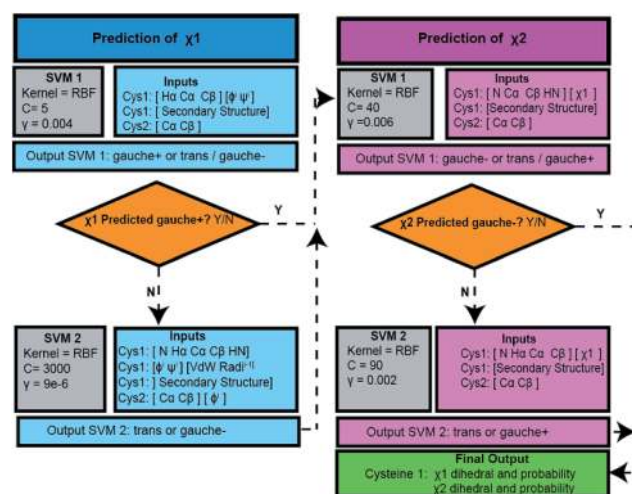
Prediction of χ1

SVM 1
Kernel = RBF
C= 5
γ = 0.004

Inputs
Cys1: [ Hα Cα Cβ ] [ ϕ ψ ]
Cys1: [ Secondary Structure]
Cys2: [ Cα Cβ ]

Output SVM 1: gauche+ or trans / gauche-

χ1 Predicted gauche+? Y/N

Y

N

SVM 2
Kernel = RBF
C= 3000
γ = 9e-6

Inputs
Cys1: [ N Hα Cα Cβ HN]
Cys1: [ϕ ψ] [VdW Radi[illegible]]
Cys1: [ Secondary Structure]
Cys2: [ Cα Cβ ] [ ϕ ]

Output SVM 2: trans or gauche-

Prediction of χ2

SVM 1
Kernel = RBF
C= 40
γ = 0.006

Inputs
Cys1: [ N Cα Cβ HN ] [ χ1 ]
Cys1: [Secondary Structure]
Cys2: [ Cα Cβ ]

Output SVM 1: gauche- or trans / gauche+

χ2 Predicted gauche-? Y/N

Y

N

SVM 2
Kernel = RBF
C = 90
γ = 0.002

Inputs
Cys1: [ N Hα Cα Cβ ] [ χ1 ]
Cys1: [Secondary Structure]
Cys2: [ Cα Cβ ]

Output SVM 2: trans or gauche+

Final Output
Cysteine 1: χ1 dihedral and probability
χ2 dihedral and probability